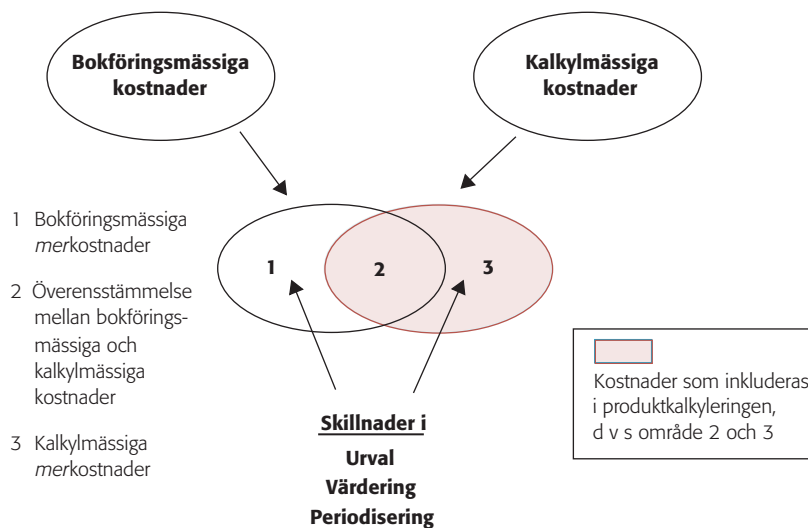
Bokföringsmässiga kostnader

Kalkylmässiga kostnader

1 Bokföringsmässiga *mer*kostnader

2 Överensstämmelse mellan bokföringsmässiga och kalkylmässiga kostnader

3 Kalkylmässiga *mer*kostnader

1

2

3

Kostnader som inkluderas i produktkalkyleringen, d v s område 2 och 3

Skillnader i

Urval

Värdering

Periodisering